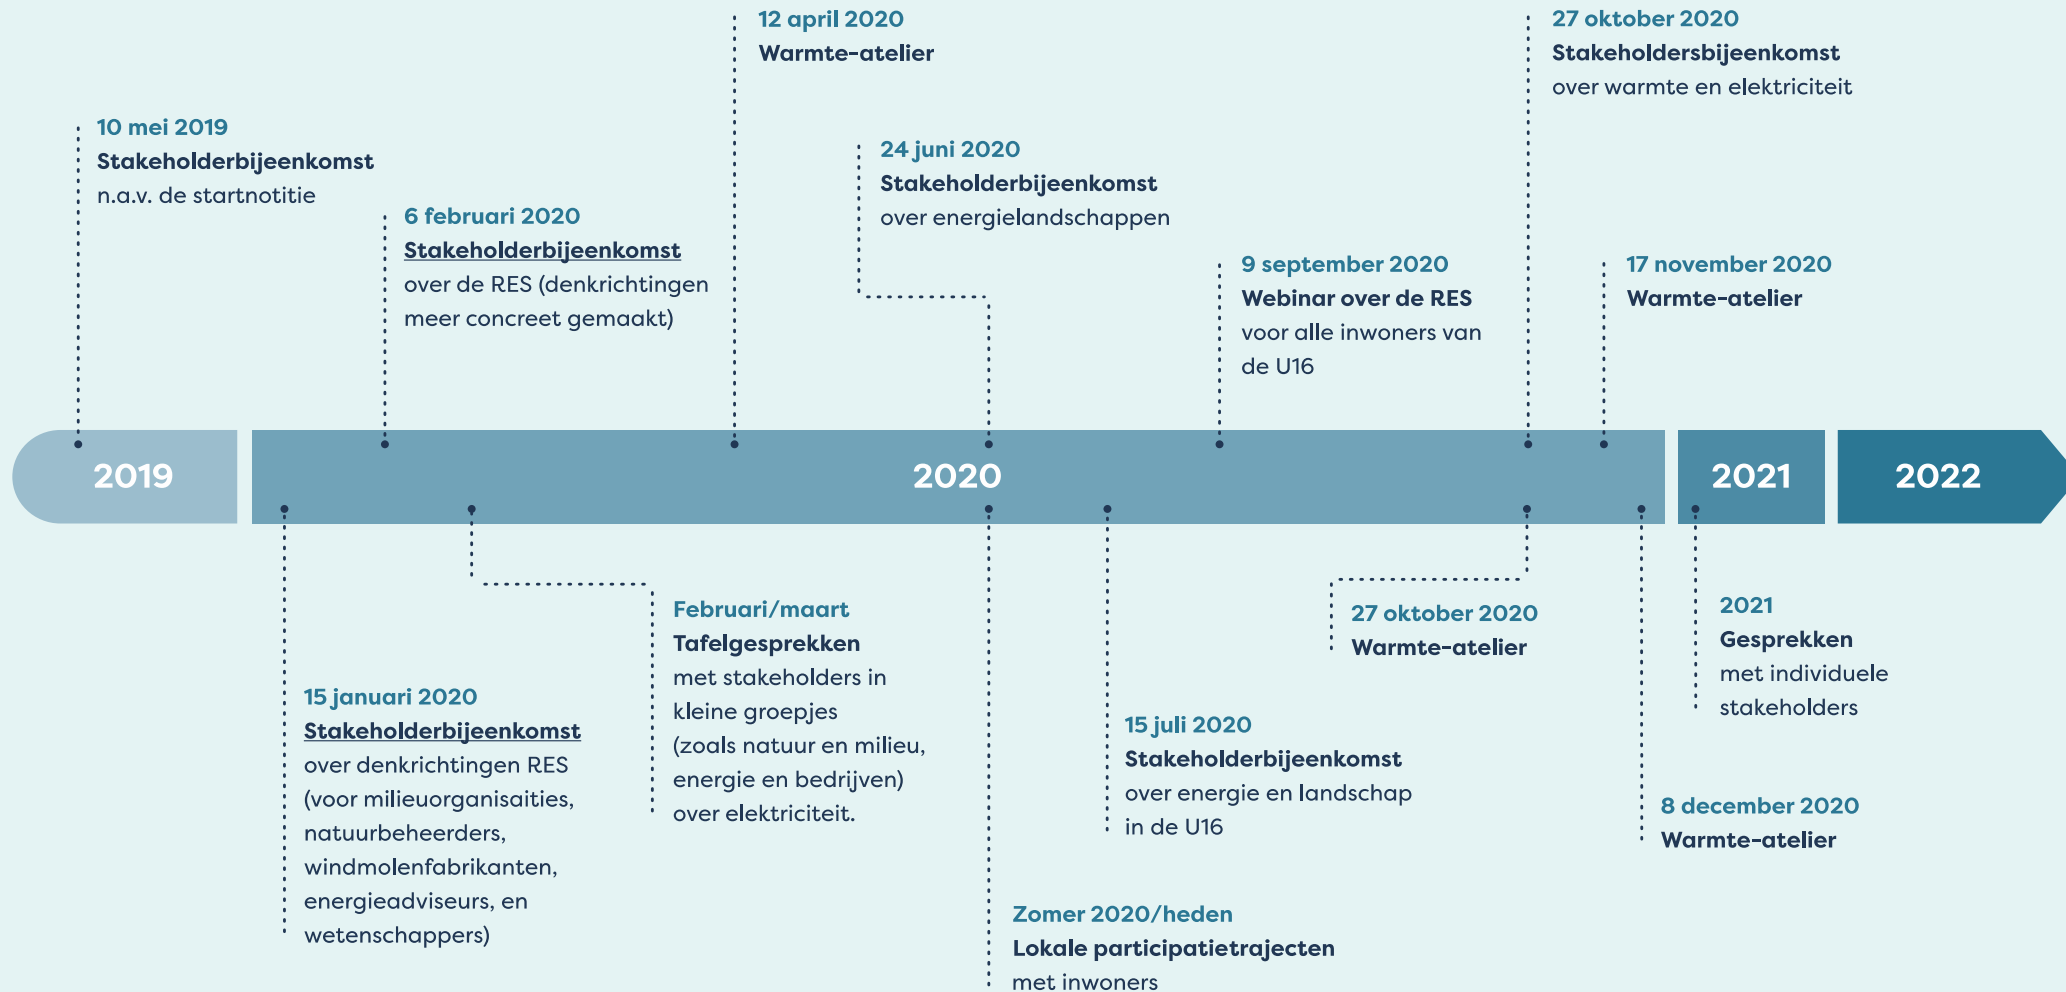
12 april 2020
Warmte-atelier

27 oktober 2020
Stakeholdersbijeenkomst
over warmte en elektriciteit

10 mei 2019
Stakeholderbijeenkomst
n.a.v. de startnotitie

24 juni 2020
Stakeholderbijeenkomst
over energielandschappen

6 februari 2020
Stakeholderbijeenkomst
over de RES (denkrichtingen meer concreet gemaakt)

9 september 2020
Webinar over de RES
voor alle inwoners van de U16

17 november 2020
Warmte-atelier

2019

2020

2021

2022

Februari/maart
Tafelgesprekken
met stakeholders in kleine groepjes (zoals natuur en milieu, energie en bedrijven) over elektriciteit.

27 oktober 2020
Warmte-atelier

2021
Gesprekken
met individuele stakeholders

15 januari 2020
Stakeholderbijeenkomst
over denkrichtingen RES (voor milieuorganisaities, natuurbeheerders, windmolenfabrikanten, energieadviseurs, en wetenschappers)

15 juli 2020
Stakeholderbijeenkomst
over energie en landschap in de U16

8 december 2020
Warmte-atelier

Zomer 2020/heden
Lokale participatietrajecten
met inwoners